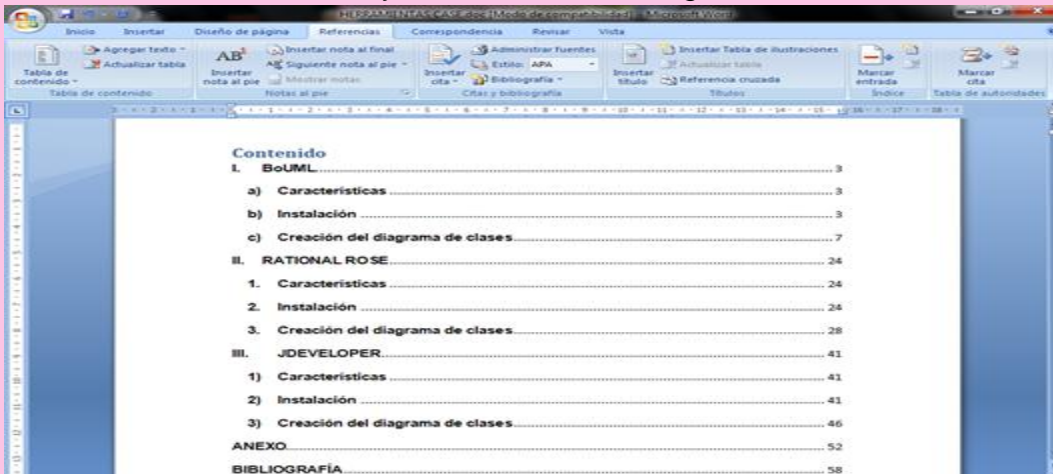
HERRAMIENTAS CASE.doc [Modo de compatibilidad] - Microsoft Word

Inicio Insertar Diseño de página Referencias Correspondencia Revisar Vista

Tabla de contenido
Agregar texto
Actualizar tabla
Tabla de contenido

Insertar nota al pie
Insertar nota al final
Siguiente nota al pie
Mostrar notas
Notas al pie

Insertar cita
Administrar fuentes
Estilo: APA
Bibliografía
Citas y bibliografía

Insertar título
Insertar Tabla de ilustraciones
Actualizar tabla
Referencia cruzada
Títulos

Marcar entrada
Índice

Marcar cita
Tabla de autoridades

Contenido

I. BoUML ..... 3

a) Características ..... 3

b) Instalación ..... 3

c) Creación del diagrama de clases ..... 7

II. RATIONAL ROSE ..... 24

1. Características ..... 24

2. Instalación ..... 24

3. Creación del diagrama de clases ..... 28

III. JDEVELOPER ..... 41

1) Características ..... 41

2) Instalación ..... 41

3) Creación del diagrama de clases ..... 46

ANEXO ..... 52

BIBLIOGRAFÍA ..... 58